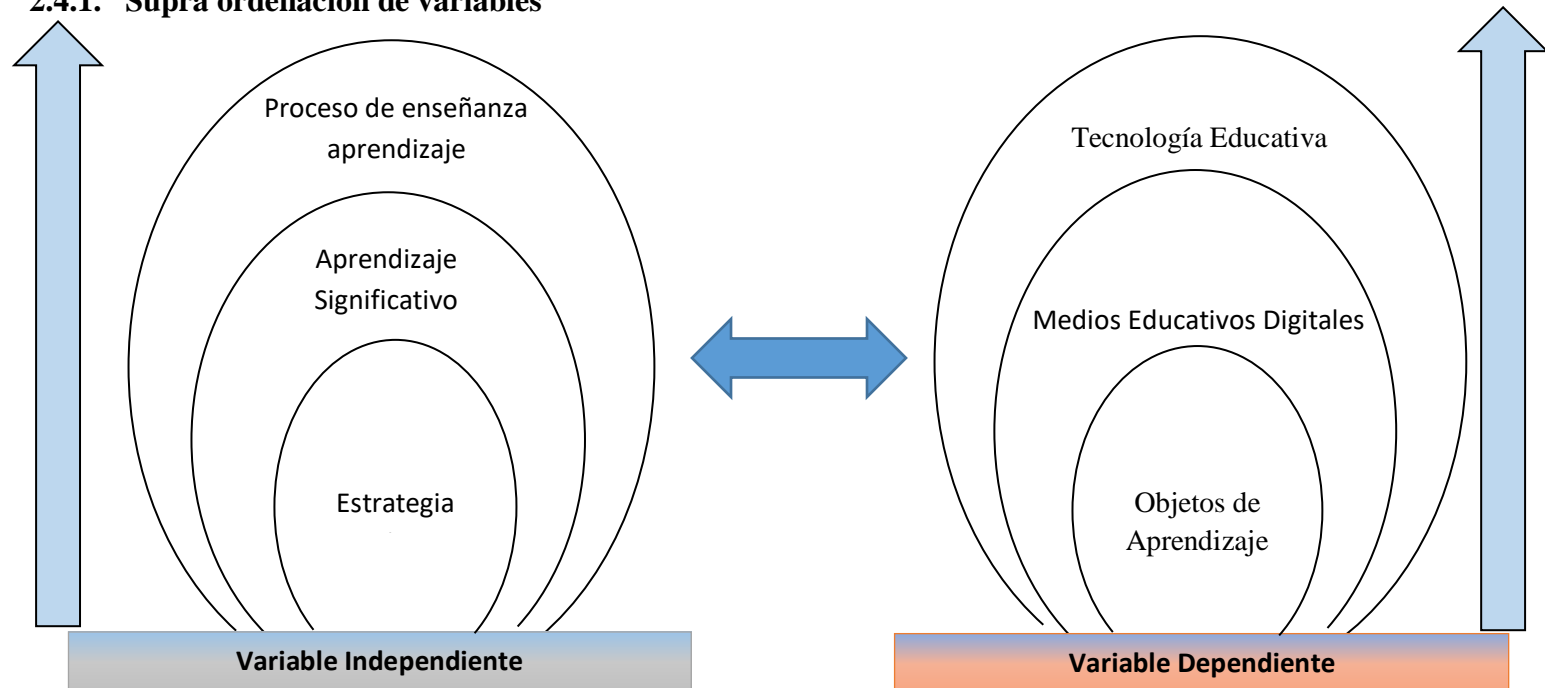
2.4.1. Supra ordenación de variables

Proceso de enseñanza aprendizaje

Aprendizaje Significativo

Estrategia

Variable Independiente

Tecnología Educativa

Medios Educativos Digitales

Objetos de Aprendizaje

Variable Dependiente